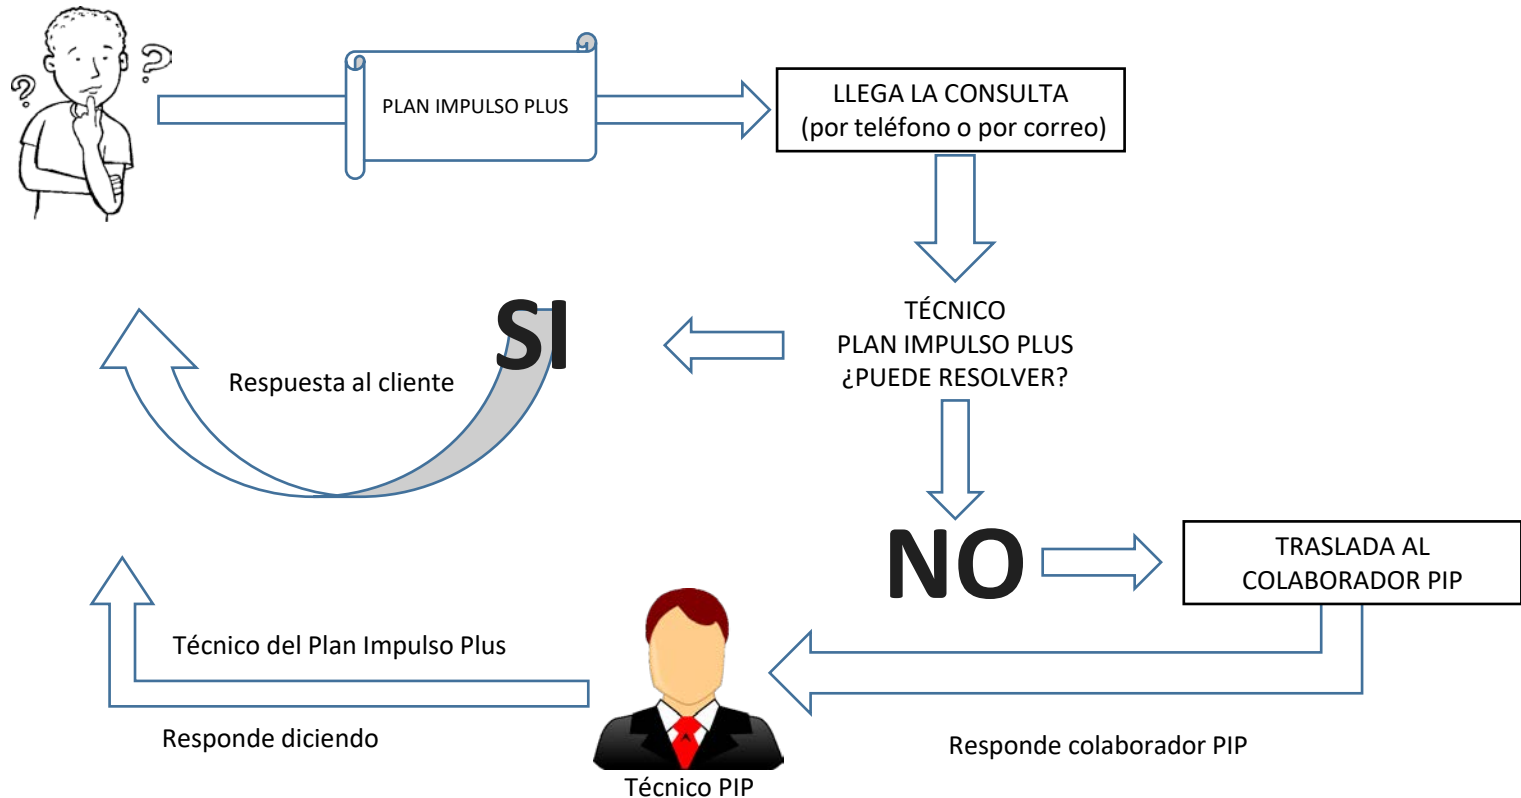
PLAN IMPULSO PLUS

LLEGA LA CONSULTA
(por teléfono o por correo)

TÉCNICO
PLAN IMPULSO PLUS
¿PUEDE RESOLVER?

SI

Respuesta al cliente

NO

TRASLADA AL
COLABORADOR PIP

Técnico del Plan Impulso Plus

Responde diciendo

Técnico PIP

Responde colaborador PIP